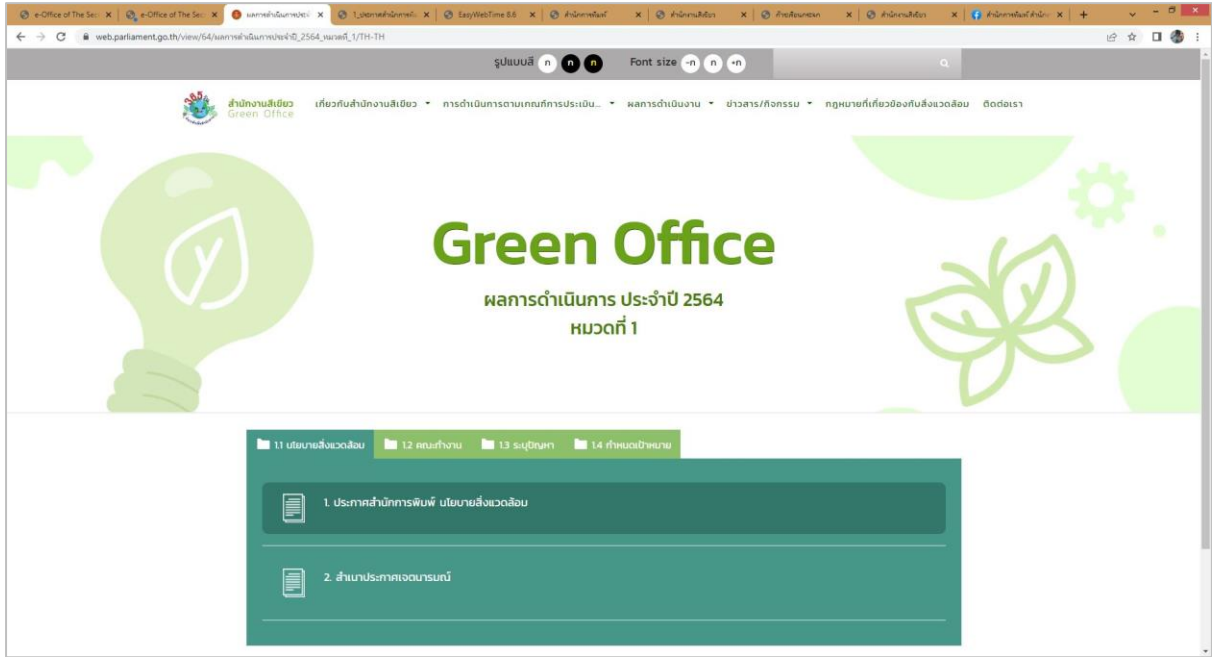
e-Office of The Se | e-Office of The Se | ผลการดำเนินการประจ | 1_ประกาศสำนักการพิ | EasyWebTime 8.6 | สำนักการพิมพ์ | สำนักงานสีเขียว | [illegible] | สำนักงานสีเขียว | สำนักการพิมพ์ สำนัก

web.parliament.go.th/view/64/ผลการดำเนินการประจำปี_2564_หมวดที่_1/TH-TH

รูปแบบสี ก ก ก Font size -ก ก +ก

สำนักงานสีเขียว Green Office

เกี่ยวกับสำนักงานสีเขียว การดำเนินการตามเกณฑ์การประเมิน... ผลการดำเนินงาน ข่าวสาร/กิจกรรม กฎหมายที่เกี่ยวข้องกับสิ่งแวดล้อม ติดต่อเรา

Green Office

ผลการดำเนินการ ประจำปี 2564

หมวดที่ 1

1.1 นโยบายสิ่งแวดล้อม 1.2 คณะทำงาน 1.3 ระบุปัญหา 1.4 กำหนดเป้าหมาย

1. ประกาศสำนักการพิมพ์ นโยบายสิ่งแวดล้อม

2. สำเนาประกาศเจตนารมณ์